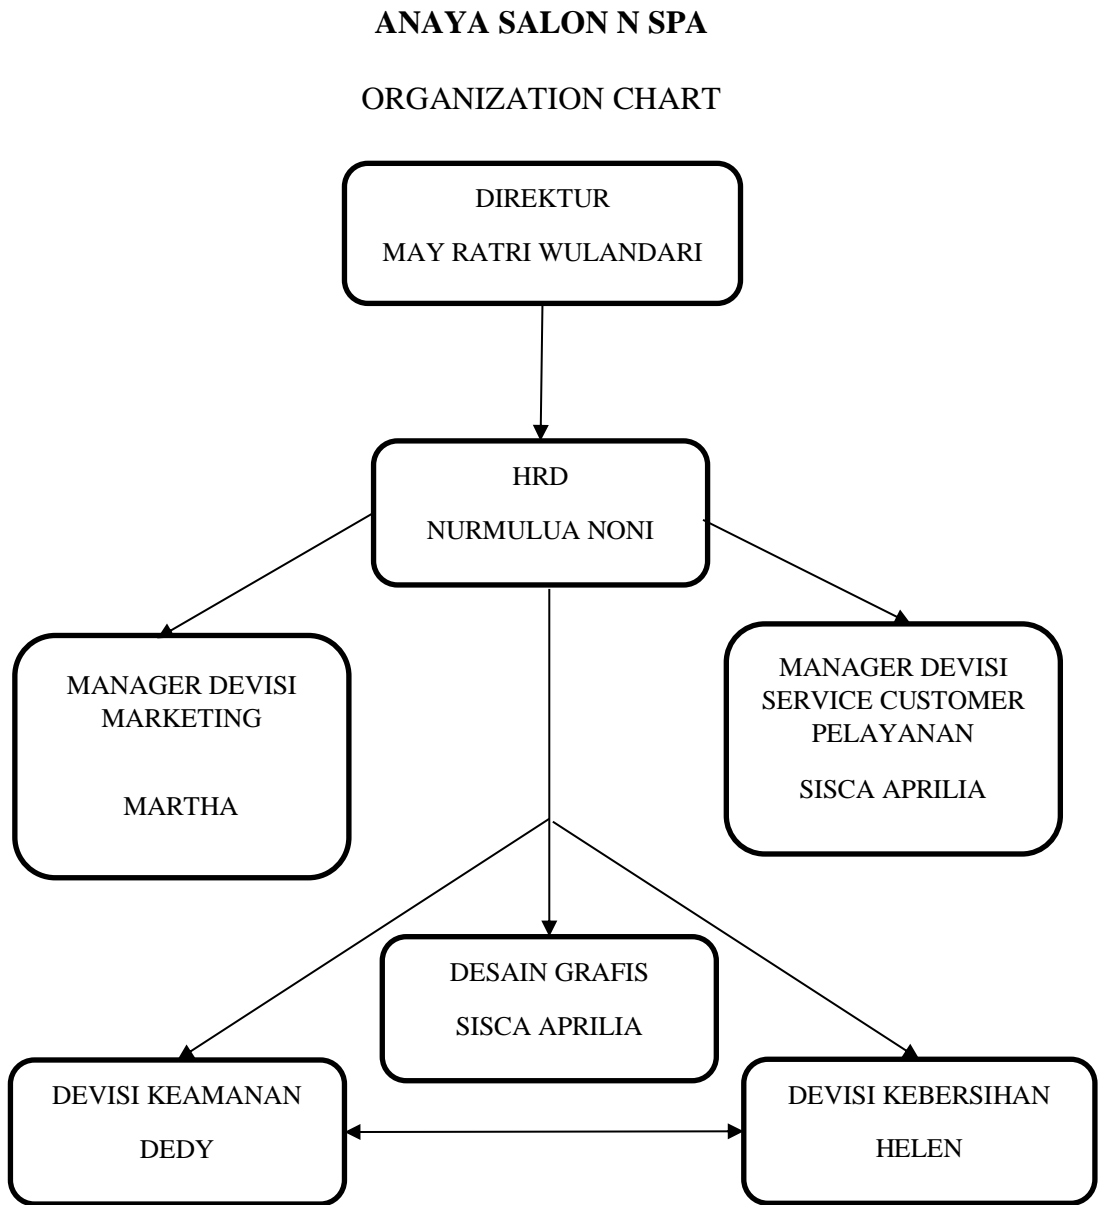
**ANAYA SALON N SPA**

ORGANIZATION CHART

DIREKTUR

MAY RATRI WULANDARI

HRD

NURMULUA NONI

MANAGER DEVISI MARKETING

MARTHA

MANAGER DEVISI SERVICE CUSTOMER PELAYANAN

SISCA APRILIA

DESAIN GRAFIS

SISCA APRILIA

DEVISI KEAMANAN

DEDY

DEVISI KEBERSIHAN

HELEN